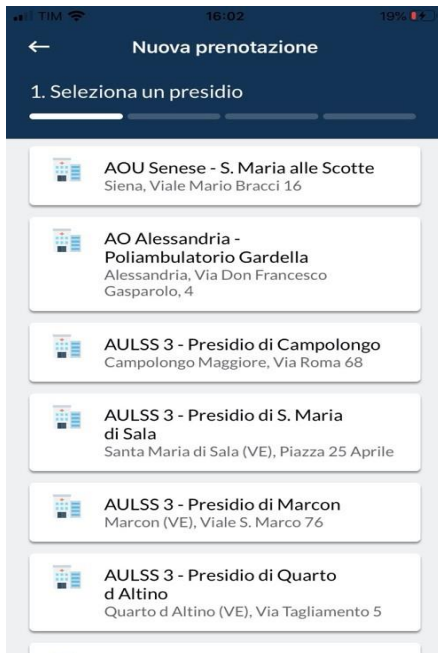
TIM 16:02 19%

←
Nuova prenotazione

1. Seleziona un presidio

AOU Senese - S. Maria alle Scotte
Siena, Viale Mario Bracci 16

AO Alessandria - Poliambulatorio Gardella
Alessandria, Via Don Francesco Gasparolo, 4

AULSS 3 - Presidio di Campolongo
Campolongo Maggiore, Via Roma 68

AULSS 3 - Presidio di S. Maria di Sala
Santa Maria di Sala (VE), Piazza 25 Aprile

AULSS 3 - Presidio di Marcon
Marcon (VE), Viale S. Marco 76

AULSS 3 - Presidio di Quarto d Altino
Quarto d Altino (VE), Via Tagliamento 5